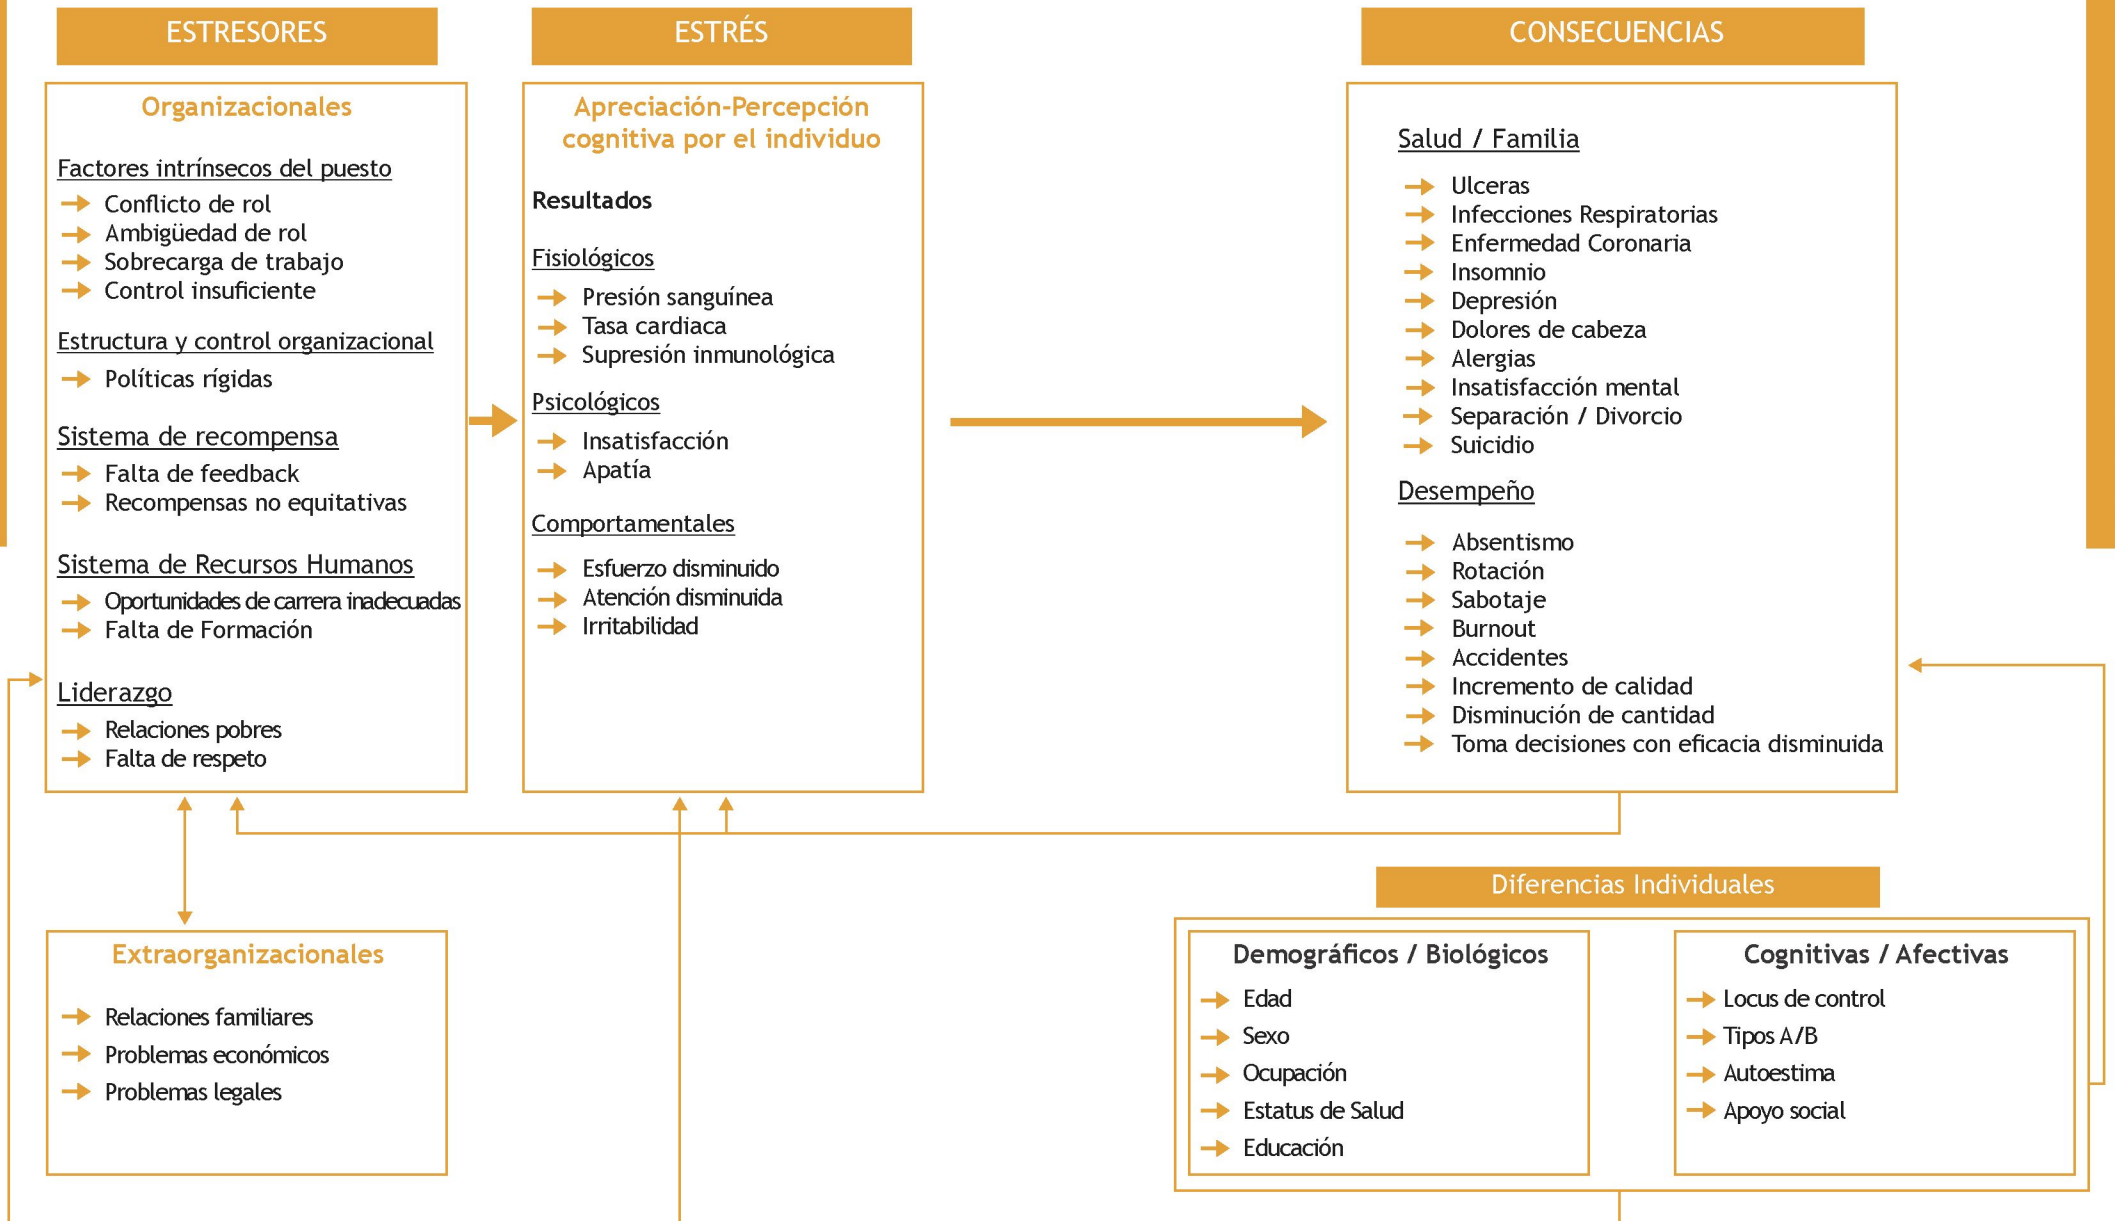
ESTRESORES

ESTRÉS

CONSECUENCIAS

Organizacionales

Factores intrínsecos del puesto
Conflicto de rol
Ambigüedad de rol
Sobrecarga de trabajo
Control insuficiente

Estructura y control organizacional
Políticas rígidas

Sistema de recompensa
Falta de feedback
Recompensas no equitativas

Sistema de Recursos Humanos
Oportunidades de carrera inadecuadas
Falta de Formación

Liderazgo
Relaciones pobres
Falta de respeto

Apreciación-Percepción cognitiva por el individuo

Resultados

Fisiológicos
Presión sanguínea
Tasa cardiaca
Supresión inmunológica

Psicológicos
Insatisfacción
Apatía

Comportamentales
Esfuerzo disminuido
Atención disminuida
Irritabilidad

Salud / Familia
Ulceras
Infecciones Respiratorias
Enfermedad Coronaria
Insomnio
Depresión
Dolores de cabeza
Alergias
Insatisfacción mental
Separación / Divorcio
Suicidio

Desempeño
Absentismo
Rotación
Sabotaje
Burnout
Accidentes
Incremento de calidad
Disminución de cantidad
Toma decisiones con eficacia disminuida

Extraorganizacionales
Relaciones familiares
Problemas económicos
Problemas legales

Diferencias Individuales

Demográficos / Biológicos
Edad
Sexo
Ocupación
Estatus de Salud
Educación

Cognitivas / Afectivas
Locus de control
Tipos A/B
Autoestima
Apoyo social